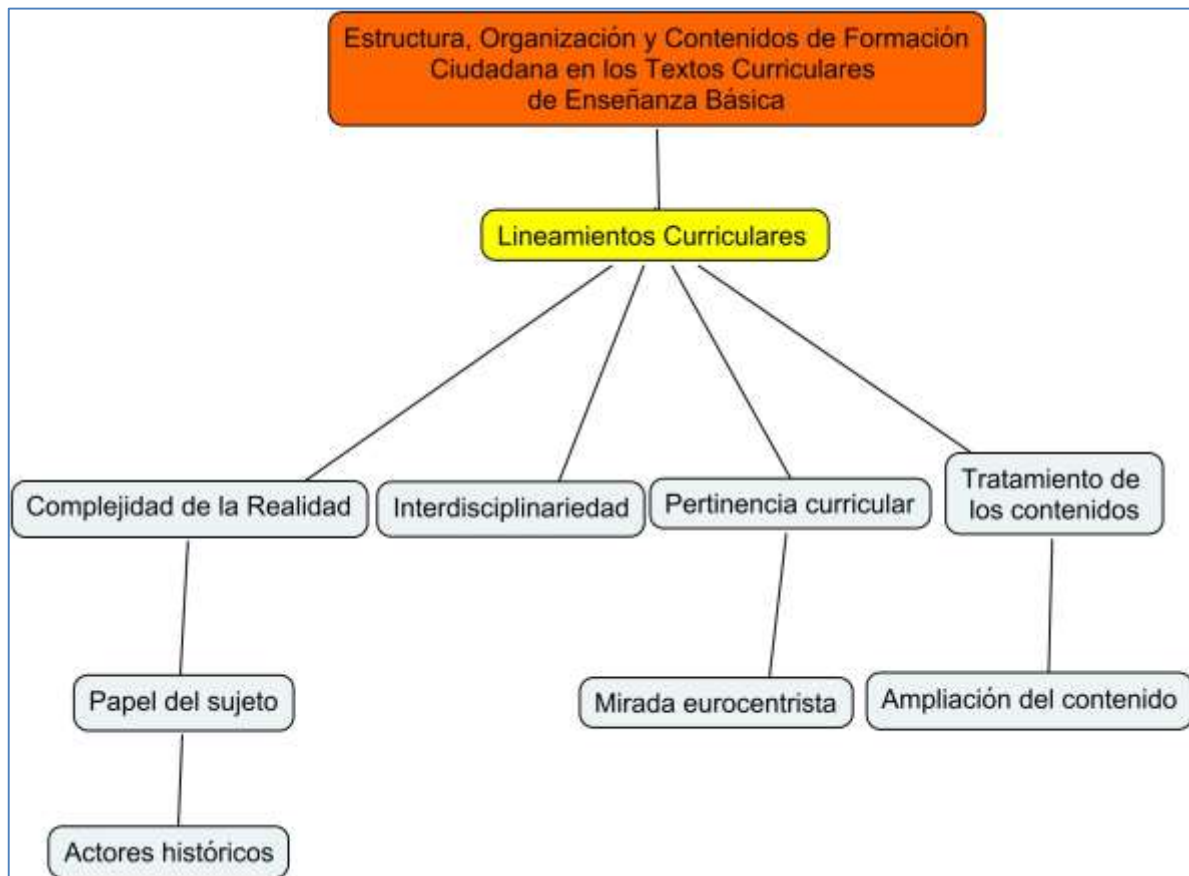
Estructura, Organización y Contenidos de Formación Ciudadana en los Textos Curriculares de Enseñanza Básica

Lineamientos Curriculares

Complejidad de la Realidad

Papel del sujeto

Actores históricos

Interdisciplinariedad

Pertinencia curricular

Mirada eurocentrista

Tratamiento de los contenidos

Ampliación del contenido